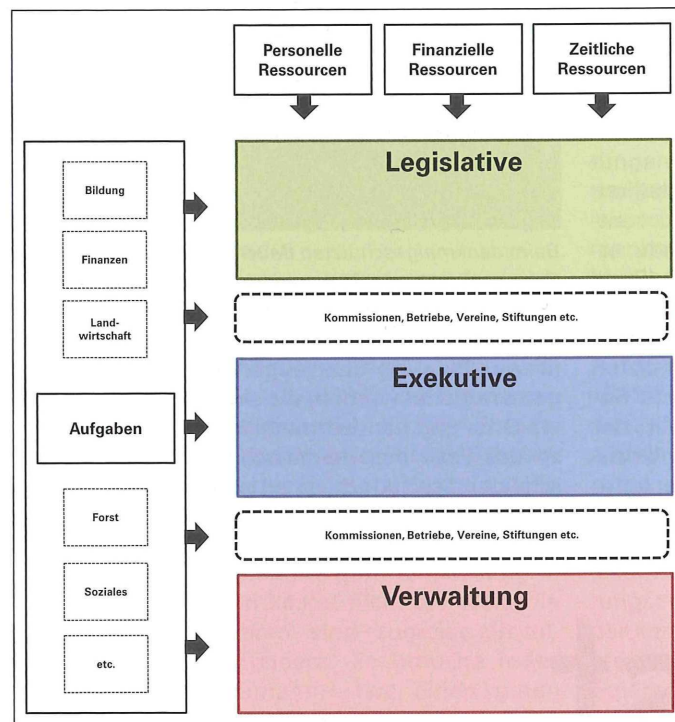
Personelle Ressourcen

Finanzielle Ressourcen

Zeitliche Ressourcen

Bildung

Finanzen

Landwirtschaft

Aufgaben

Forst

Soziales

etc.

Legislative

Kommissionen, Betriebe, Vereine, Stiftungen etc.

Exekutive

Kommissionen, Betriebe, Vereine, Stiftungen etc.

Verwaltung